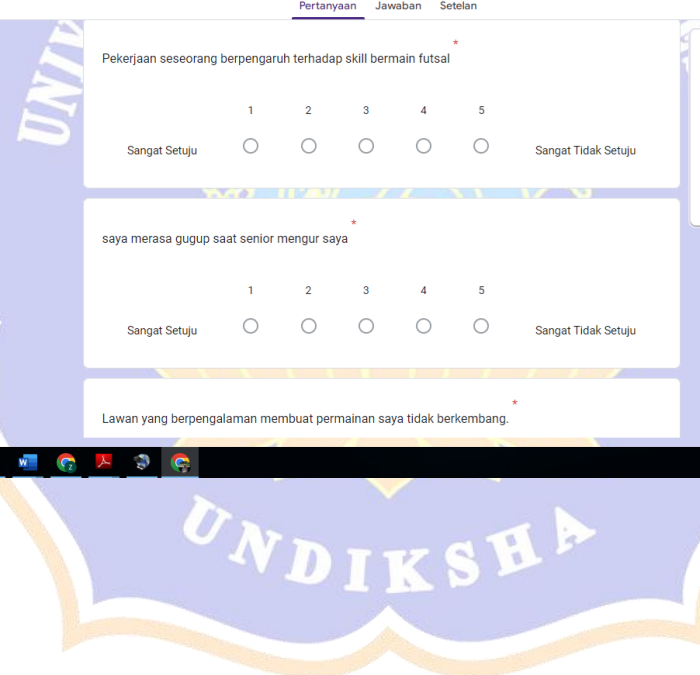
Pertanyaan Jawaban Setelan

Pekerjaan seseorang berpengaruh terhadap skill bermain futsal *

1 2 3 4 5

Sangat Setuju Sangat Tidak Setuju

saya merasa gugup saat senior mengur saya *

1 2 3 4 5

Sangat Setuju Sangat Tidak Setuju

Lawan yang berpengalaman membuat permainan saya tidak berkembang. *

UNDIKSHA